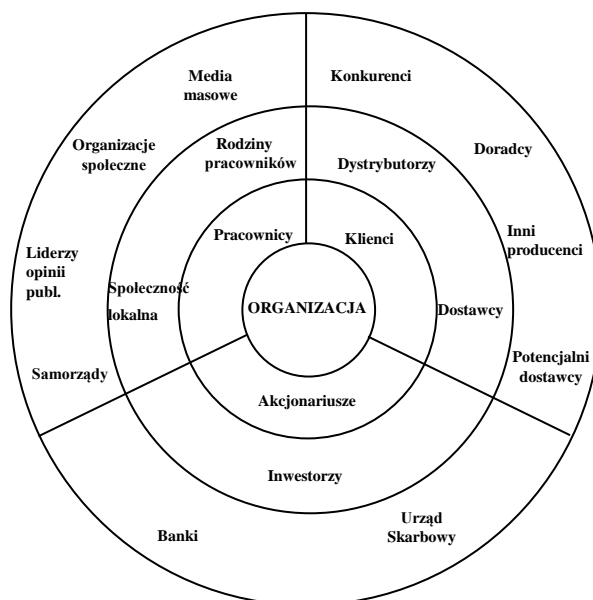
Media masowe

Konkurenci

Organizacje społeczne

Rodziny pracowników

Dystrybutorzy

Doradcy

Pracownicy

Klienci

Inni producenci

Liderzy opinii publ.

Społeczność lokalna

ORGANIZACJA

Dostawcy

Samorządy

Potencjalni dostawcy

Akcjonariusze

Inwestorzy

Banki

Urząd Skarbowy